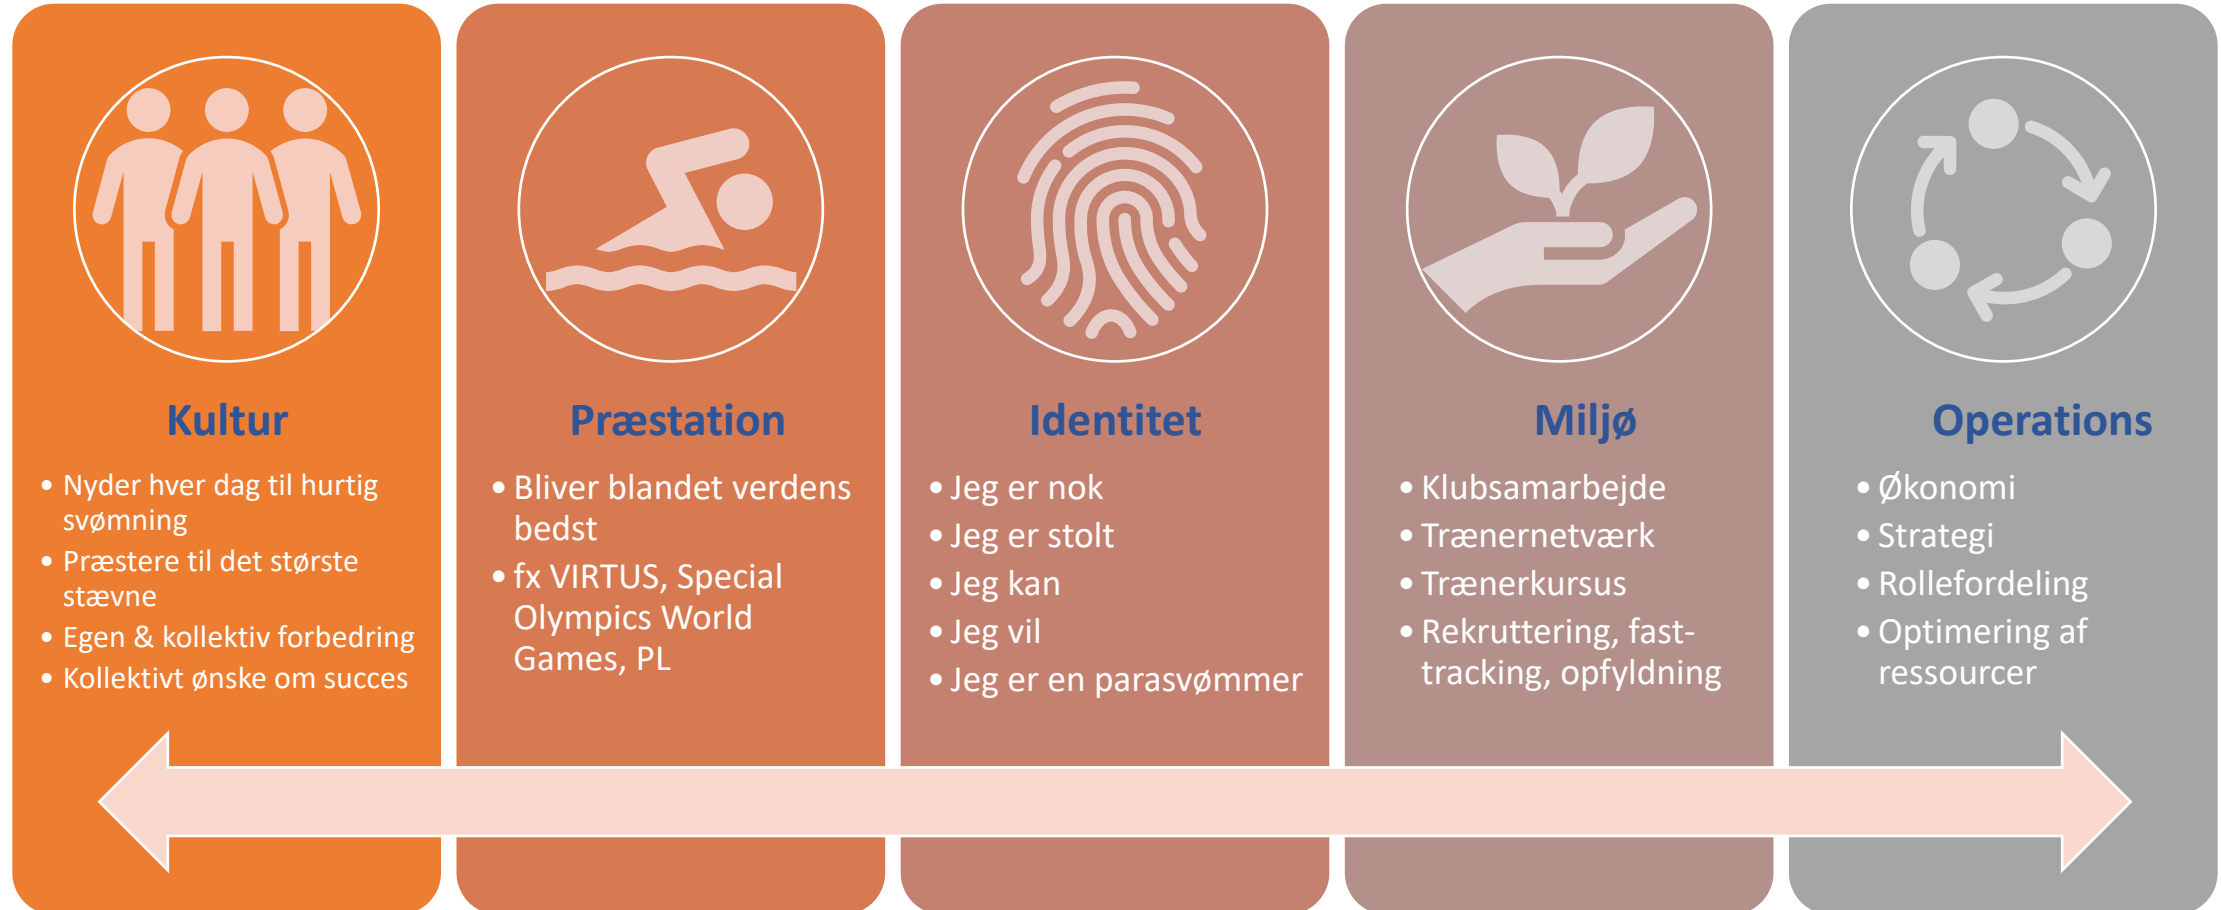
Kultur

- Nyder hver dag til hurtig svømning
- Præstere til det største stævne
- Egen & kollektiv forbedring
- Kollektivt ønske om succes

Præstation

- Bliver blandet verdens bedst
- fx VIRTUS, Special Olympics World Games, PL

Identitet

- Jeg er nok
- Jeg er stolt
- Jeg kan
- Jeg vil
- Jeg er en parasvømmer

Miljø

- Klubsamarbejde
- Trænernetværk
- Trænerkursus
- Rekruttering, fast-tracking, opfyldning

Operations

- Økonomi
- Strategi
- Rollefordeling
- Optimering af ressourcer